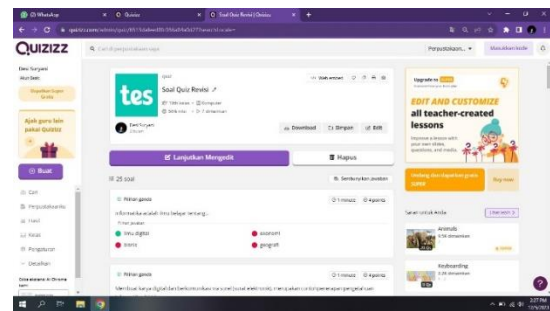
(9) WhatsApp | Quizizz | Soal Quiz Revisi | Quizizz

QUIZIZZ

Cari di perpustakaan saya

Perpustakaan | Masuk akun Sekolah

Dewi Suryani

Dapatkan Super Gratis

Ajak guru lain pakai Quizizz

Buat

Cari

Perpustakaanku

Hasil

Kelas

Pengaturan

Dapatkan

tes

Soal Quiz Revisi

100 kelas · Komputer

Dewi Suryani

Download | Simpan | Edit

Lanjutkan Mengedit | Hapus

25 soal | Sembunyikan jawaban

Pilihan ganda | 1 menit | 1 poin

Informatika adalah ilmu belajar tentang...

Pilihan jawaban

ilmu digital | ekonomi

bisnis | geografi

Pilihan ganda | 1 menit | 1 poin

Upgrade to

EDIT AND CUSTOMIZE all teacher-created lessons

Saran untuk Anda | Lihat lebih

Animals

Keyboarding